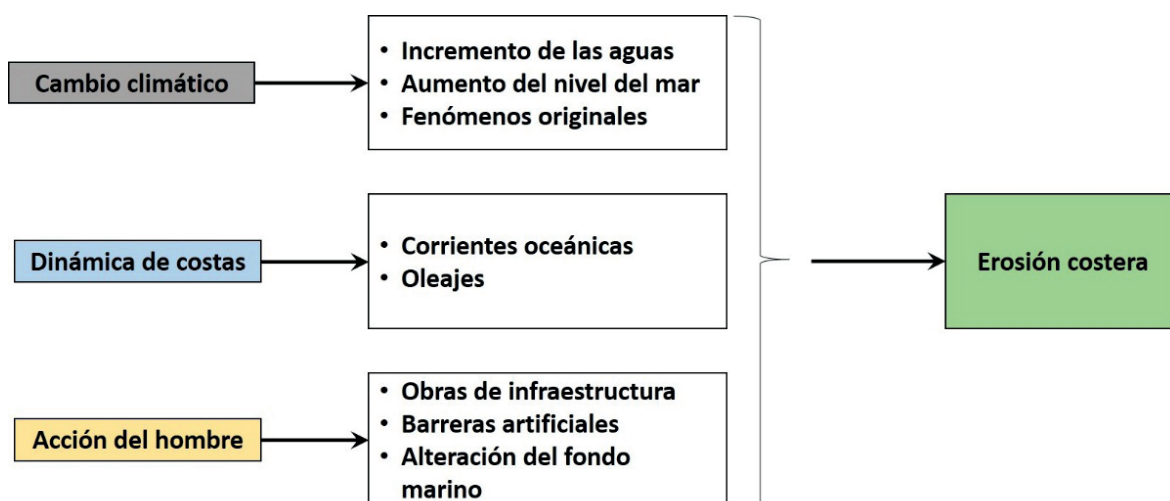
Cambio climático

• Incremento de las aguas
• Aumento del nivel del mar
• Fenómenos originales

Dinámica de costas

• Corrientes oceánicas
• Oleajes

Acción del hombre

• Obras de infraestructura
• Barreras artificiales
• Alteración del fondo marino

Erosión costera